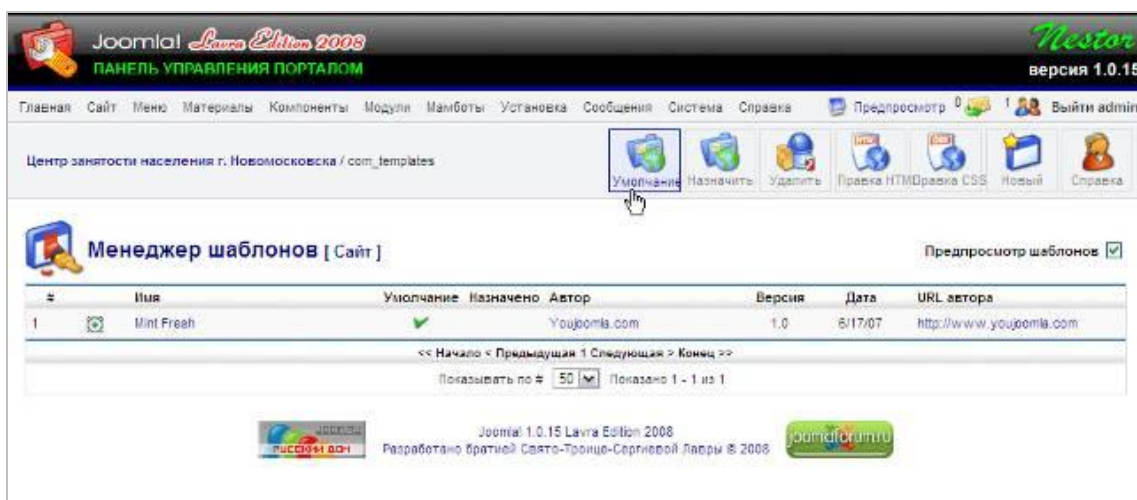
Joomla! Lavra Edition 2008
ПАНЕЛЬ УПРАВЛЕНИЯ ПОРТАЛОМ

Nestor
версия 1.0.15

Главная Сайт Меню Материалы Компоненты Модули Мамботы Установка Сообщения Система Справка

Предпросмотр 0 1 Выйти admin

Центр занятости населения г. Новомосковска / com_templates

Умолчание Назначить Удалить Правка HTML Правка CSS Новый Справка

Менеджер шаблонов [ Сайт ]

Предпросмотр шаблонов

| # | | Имя | Умолчание | Назначено | Автор | Версия | Дата | URL автора |
|---|---|---|---|---|---|---|---|---|
| 1 | | Mint Fresh | ✔ | | Youjoomla.com | 1.0 | 6/17/07 | http://www.youjoomla.com |

<< Начало < Предыдущая 1 Следующая > Конец >>

Показывать по # 50 Показано 1 - 1 из 1

Joomla! 1.0.15 Lavra Edition 2008
Разработано братией Свято-Троице-Сергиевой Лавры © 2008

РУССКИЙ ДОМ

joomlaforum.ru